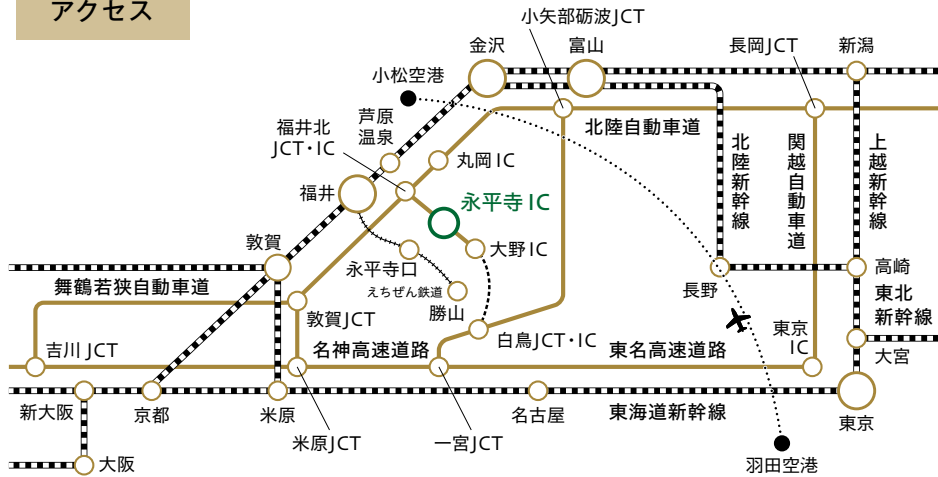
アクセス

小矢部砺波JCT
金沢
富山
長岡JCT
新潟
小松空港
芦原温泉
北陸自動車道
福井北JCT・IC
丸岡IC
北陸新幹線
関越自動車道
上越新幹線
福井
永平寺IC
敦賀
大野IC
永平寺口
えちぜん鉄道
高崎
舞鶴若狭自動車道
長野
東北新幹線
勝山
敦賀JCT
東京IC
吉川JCT
名神高速道路
白鳥JCT・IC
東名高速道路
大宮
新大阪
京都
米原
名古屋
東海道新幹線
東京
米原JCT
一宮JCT
羽田空港
大阪